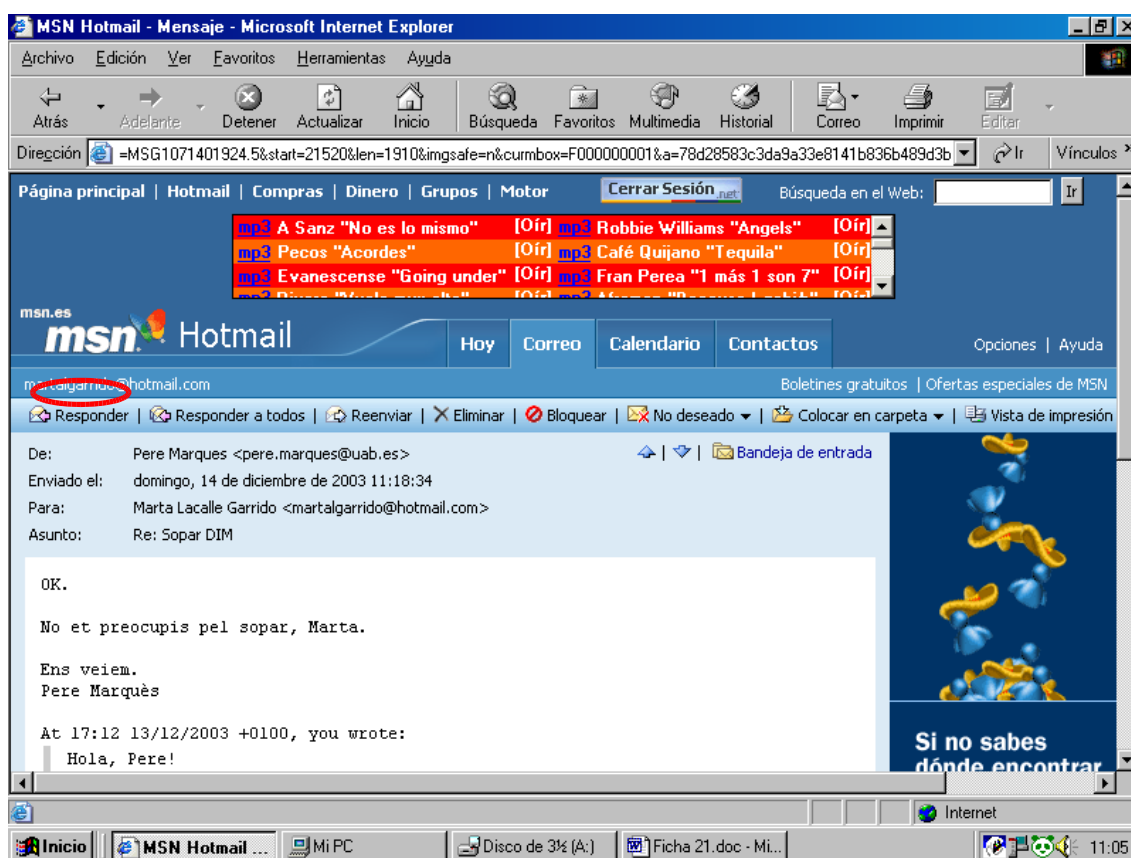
MSN Hotmail - Mensaje - Microsoft Internet Explorer

Archivo Edición Ver Favoritos Herramientas Ayuda

Atrás Adelante Detener Actualizar Inicio Búsqueda Favoritos Multimedia Historial Correo Imprimir Editar

Dirección =MSG1071401924.5&start=21520&len=1910&imgsafe=n&curmbox=F000000001&a=78d28583c3da9a33e8141b836b489d3b Ir Vínculos

Página principal | Hotmail | Compras | Dinero | Grupos | Motor Cerrar Sesión .net Búsqueda en el Web: Ir

mp3 A Sanz "No es lo mismo" [Oír] mp3 Robbie Williams "Angels" [Oír]
mp3 Pecos "Acordes" [Oír] mp3 Café Quijano "Tequila" [Oír]
mp3 Evanescense "Going under" [Oír] mp3 Fran Perea "1 más 1 son 7" [Oír]
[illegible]

msn.es
msn Hotmail

Hoy Correo Calendario Contactos Opciones | Ayuda

martalgarrido@hotmail.com Boletines gratuitos | Ofertas especiales de MSN

Responder | Responder a todos | Reenviar | Eliminar | Bloquear | No deseado | Colocar en carpeta | Vista de impresión

De: Pere Marques <pere.marques@uab.es> | Bandeja de entrada
Enviado el: domingo, 14 de diciembre de 2003 11:18:34
Para: Marta Lacalle Garrido <martalgarrido@hotmail.com>
Asunto: Re: Sopar DIM

OK.

No et preocupis pel sopar, Marta.

Ens veiem.
Pere Marquès

At 17:12 13/12/2003 +0100, you wrote:
Hola, Pere!

Si no sabes dónde encontrar

Internet

Inicio MSN Hotmail ... Mi PC Disco de 3½ (A:) Ficha 21.doc - Mi... 11:05